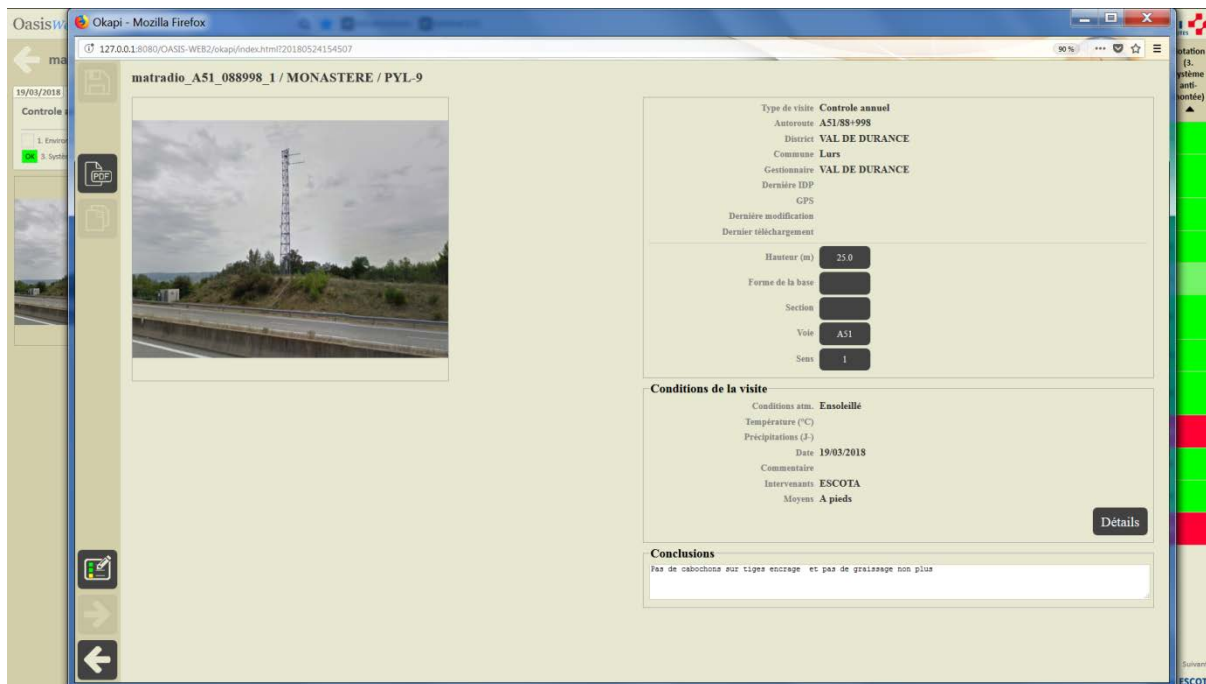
Oasis

ma

19/03/2018

Controle

1. Enviro

OK 3. Systè

Okapi - Mozilla Firefox

127.0.0.1:8080/OASIS-WEB2/okapi/index.html?20180524154507

90 %

matradio_A51_088998_1 / MONASTERE / PYL-9

PDF

Type de visite Controle annuel
Autoroute A51/88+998
District VAL DE DURANCE
Commune Lurs
Gestionnaire VAL DE DURANCE
Dernière IDP
GPS
Dernière modification
Dernier téléchargement

Hauteur (m) 25.0
Forme de la base
Section
Voie A51
Sens 1

Conditions de la visite

Conditions atm. Ensoleillé
Température (°C)
Précipitations (J-)
Date 19/03/2018
Commentaire
Intervenants ESCOTA
Moyens A pieds

Détails

Conclusions

Pas de cabochons sur tiges encrage et pas de graissage non plus

otation (3. ystème anti- ontée)

Suivant

ESCOT